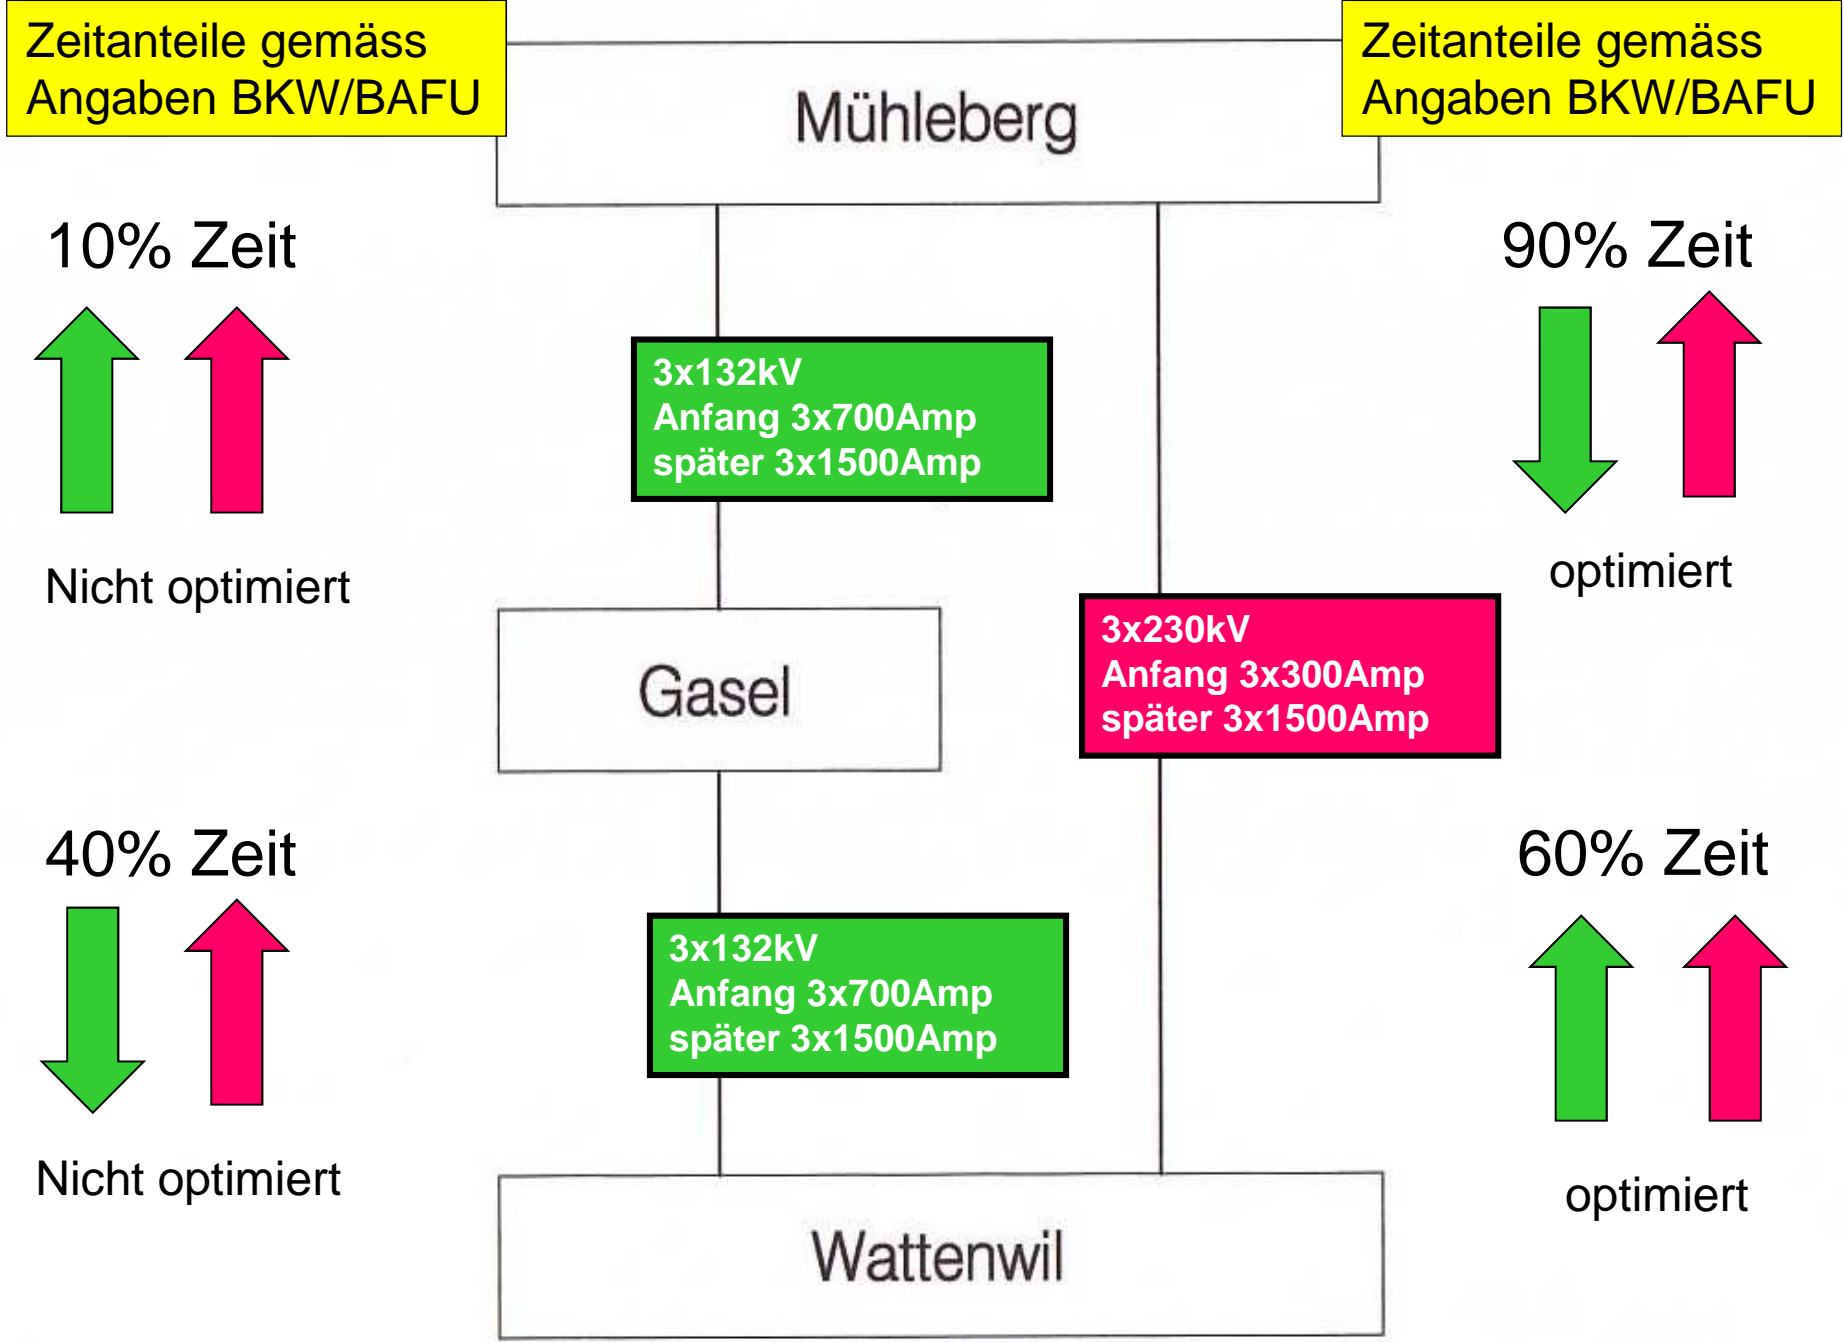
Zeitanteile gemäss Angaben BKW/BAFU

Mühleberg

Zeitanteile gemäss Angaben BKW/BAFU

10% Zeit

Nicht optimiert

3x132kV
Anfang 3x700Amp
später 3x1500Amp

90% Zeit

optimiert

Gasel

3x230kV
Anfang 3x300Amp
später 3x1500Amp

40% Zeit

Nicht optimiert

3x132kV
Anfang 3x700Amp
später 3x1500Amp

60% Zeit

optimiert

Wattenwil